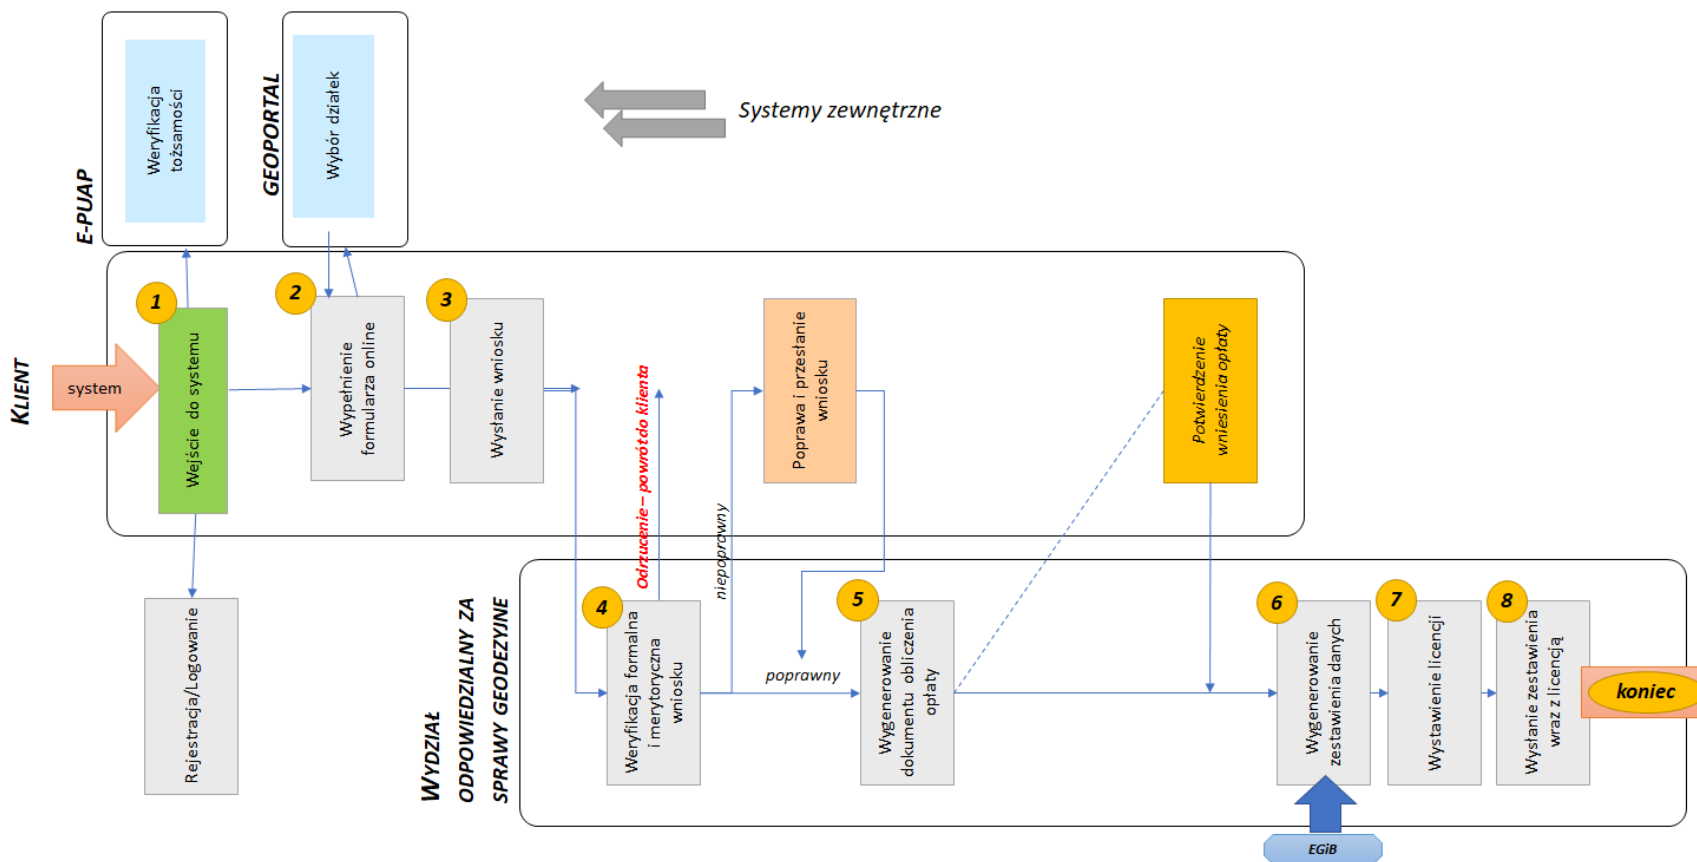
E-PUAP

Weryfikacja tożsamości

GEOPORTAL

Wybór działek

Systemy zewnętrzne

KLIENT

system

1

Wejście do systemu

2

Wypełnienie formularza online

3

Wysłanie wniosku

Odrzucenie – powrót do klienta

niepoprawny

Poprawa i przesłanie wniosku

Potwierdzenie wniesienia opłaty

Rejestracja/Logowanie

WYDZIAŁ ODPOWIEDZIALNY ZA SPRAWY GEODEZYJNE

4

Weryfikacja formalna i merytoryczna wniosku

poprawny

5

Wygenerowanie dokumentu obliczenia opłaty

6

Wygenerowanie zestawienia danych

7

Wystawienie licencji

8

Wysłanie zestawienia wraz z licencją

koniec

EGiB